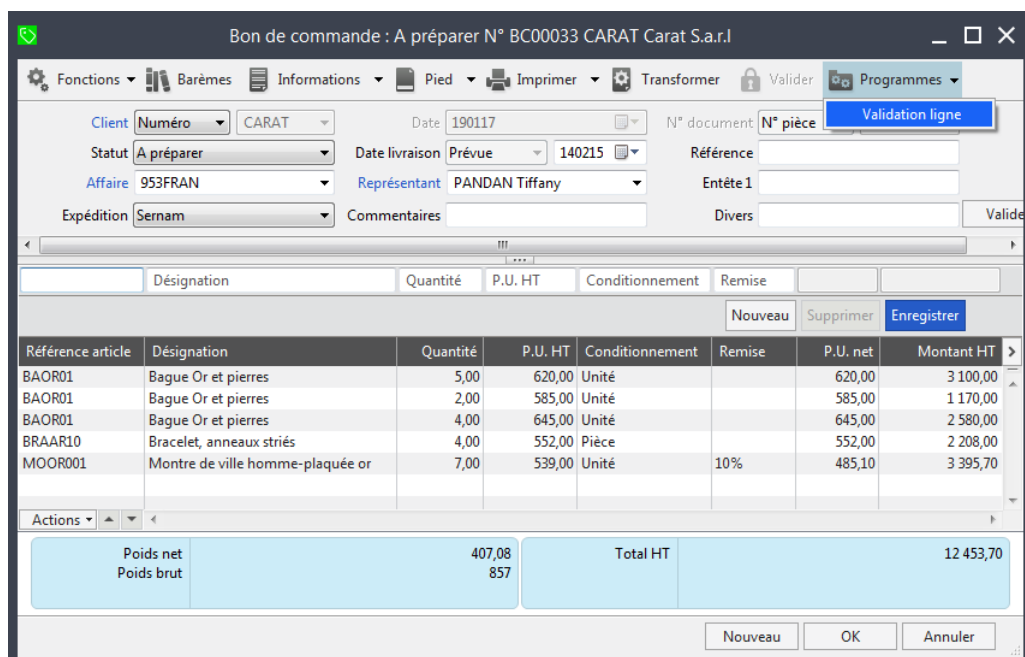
Bon de commande : A préparer N° BC00033 CARAT Carat S.a.r.l

Fonctions ▾ Barèmes Informations ▾ Pied ▾ Imprimer ▾ Transformer Valider Programmes ▾

Validation ligne

Client Numéro CARAT Date 190117 N° document N° pièce

Statut A préparer Date livraison Prévue 140215 Référence

Affaire 953FRAN Représentant PANDAN Tiffany Entête 1

Expédition Sernam Commentaires Divers Valide

Désignation Quantité P.U. HT Conditionnement Remise

Nouveau Supprimer Enregistrer

| Référence article | Désignation | Quantité | P.U. HT | Conditionnement | Remise | P.U. net | Montant HT |
|---|---|---|---|---|---|---|---|
| BAOR01 | Bague Or et pierres | 5,00 | 620,00 | Unité | | 620,00 | 3 100,00 |
| BAOR01 | Bague Or et pierres | 2,00 | 585,00 | Unité | | 585,00 | 1 170,00 |
| BAOR01 | Bague Or et pierres | 4,00 | 645,00 | Unité | | 645,00 | 2 580,00 |
| BRAAR10 | Bracelet, anneaux striés | 4,00 | 552,00 | Pièce | | 552,00 | 2 208,00 |
| MOOR001 | Montre de ville homme-plaquée or | 7,00 | 539,00 | Unité | 10% | 485,10 | 3 395,70 |

Actions ▾

Poids net 407,08
Poids brut 857

Total HT 12 453,70

Nouveau OK Annuler